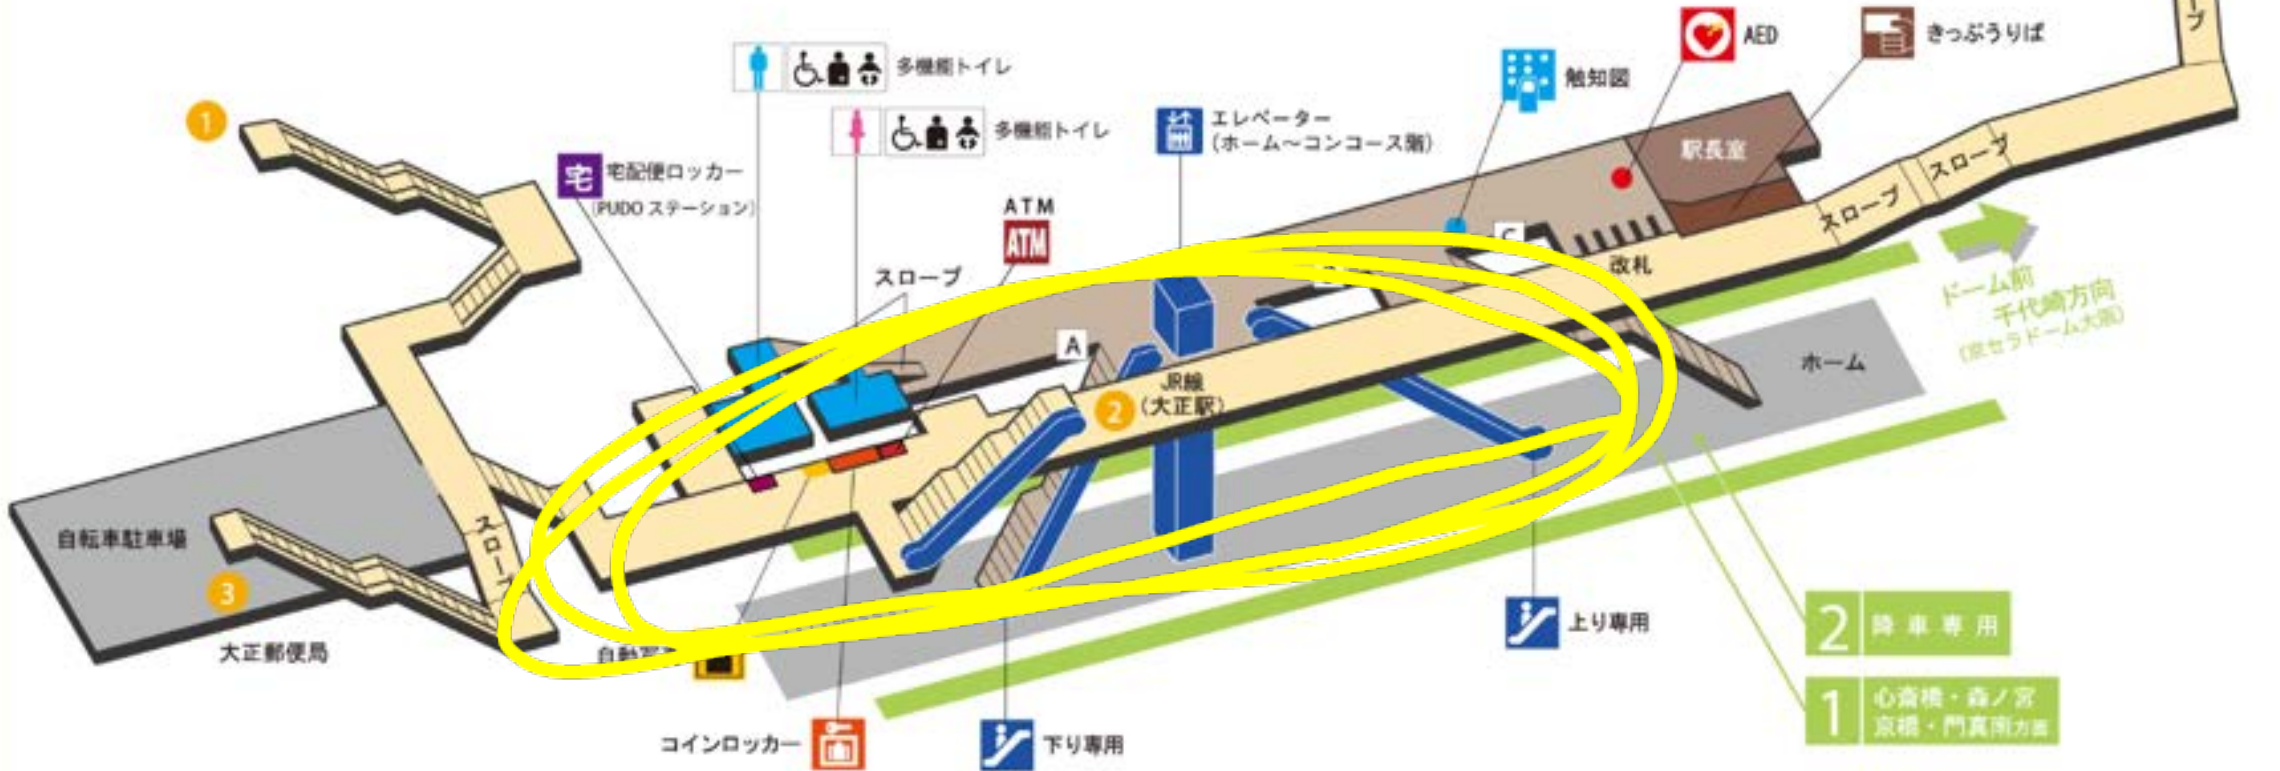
1

多機能トイレ

多機能トイレ

宅
宅配便ロッカー
(PUDO ステーション)

ATM
ATM

スロープ

エレベーター
(ホーム〜コンコース階)

触知図

AED

きっぷうりば

駅長室

C

改札

スロープ

スロープ

スロープ

ドーム前
千代崎方向
(京セラドーム大阪)

ホーム

A

JR線
2 (大正駅)

スロープ

自転車駐車場

3

大正郵便局

自動券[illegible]

上り専用

2 降車専用

1 心斎橋・森ノ宮
京橋・門真南方面

コインロッカー

下り専用